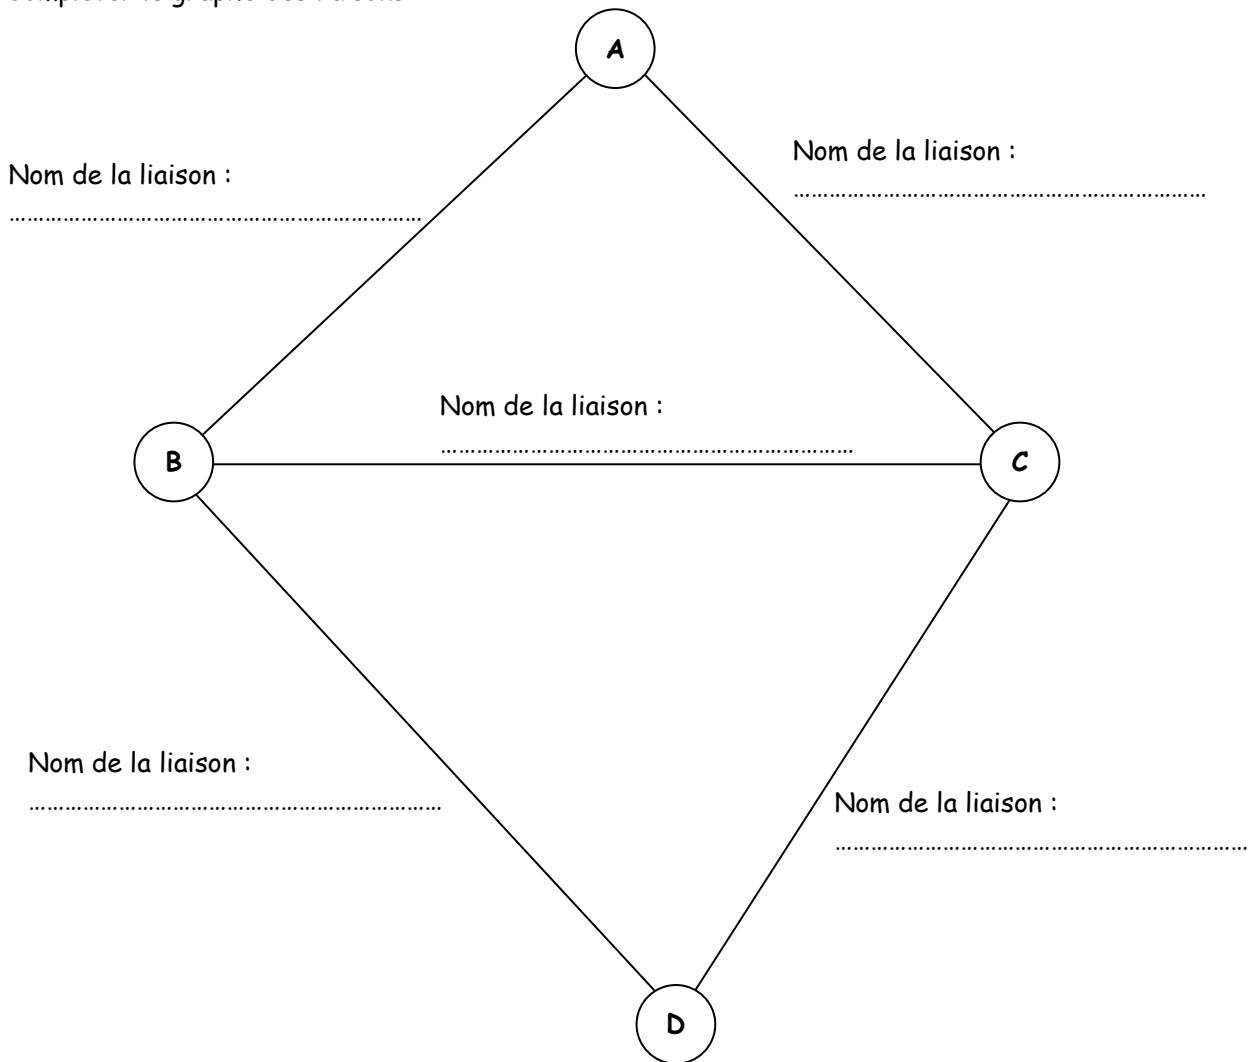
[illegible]

A

Nom de la liaison :
……………………………………………………………

Nom de la liaison :
……………………………………………………………

Nom de la liaison :
……………………………………………………………

B

C

Nom de la liaison :
……………………………………………………………

Nom de la liaison :
……………………………………………………………

D